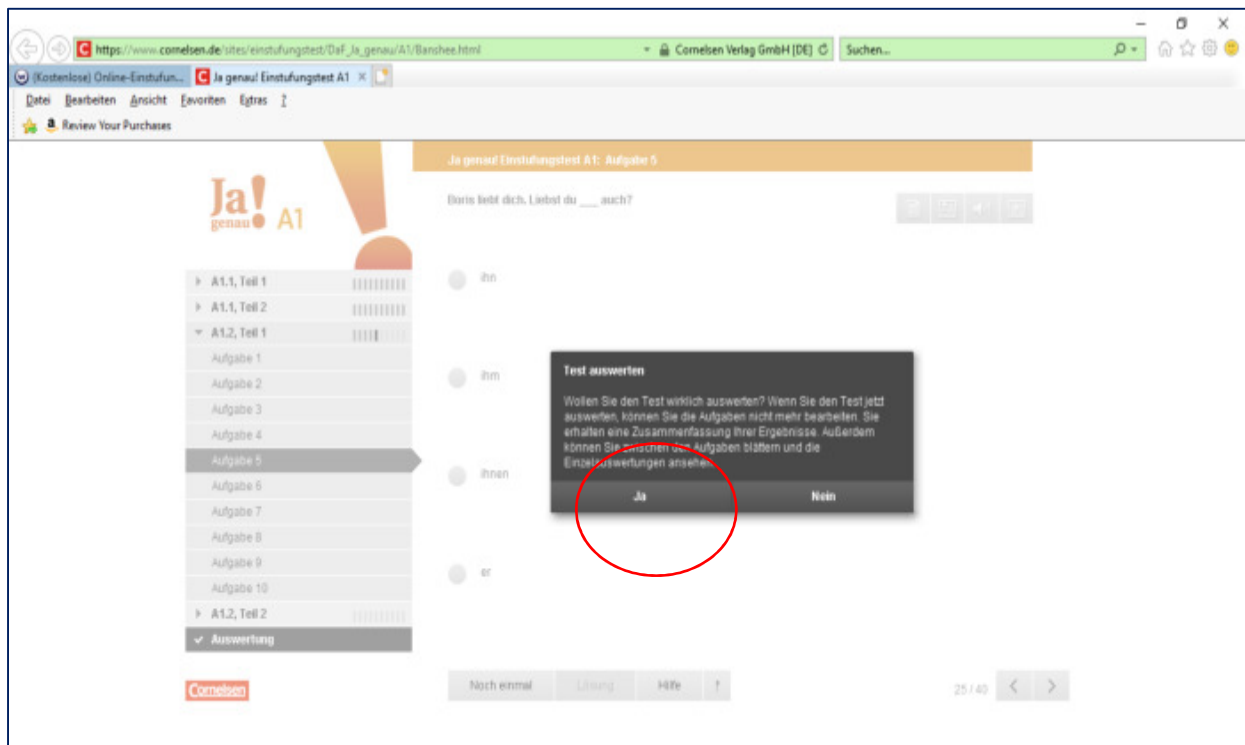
https://www.cornelsen.de/sites/einstufungstest/DaF_Ja_genau/A1/Banshee.html
Cornelsen Verlag GmbH [DE]
Suchen...
(Kostenlose) Online-Einstufun...
Ja genau! Einstufungstest A1
Datei Bearbeiten Ansicht Favoriten Extras ?
Review Your Purchases

Ja! genau A1

A1.1, Teil 1
A1.1, Teil 2
A1.2, Teil 1
Aufgabe 1
Aufgabe 2
Aufgabe 3
Aufgabe 4
Aufgabe 5
Aufgabe 6
Aufgabe 7
Aufgabe 8
Aufgabe 9
Aufgabe 10
A1.2, Teil 2
Auswertung

Cornelsen

Ja genau! Einstufungstest A1: Aufgabe 5

Boris liebt dich. Liebst du ___ auch?

ihn

ihm

ihnen

er

Test auswerten

Wollen Sie den Test wirklich auswerten? Wenn Sie den Test jetzt auswerten, können Sie die Aufgaben nicht mehr bearbeiten. Sie erhalten eine Zusammenfassung Ihrer Ergebnisse. Außerdem können Sie zwischen den Aufgaben blättern und die Einzelauswertungen ansehen.

Ja
Nein

Noch einmal
Lösung
Hilfe
?
25 / 40